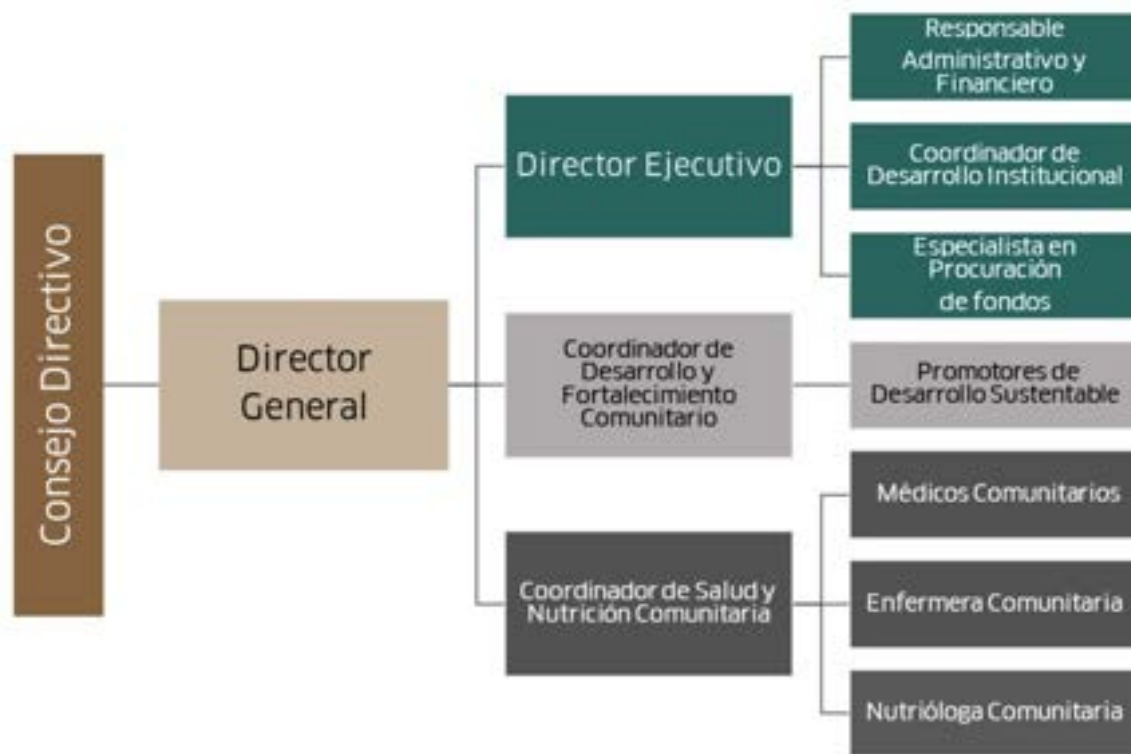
Consejo Directivo

Director General

Director Ejecutivo

Responsable Administrativo y Financiero

Coordinador de Desarrollo Institucional

Especialista en Procuración de fondos

Coordinador de Desarrollo y Fortalecimiento Comunitario

Promotores de Desarrollo Sustentable

Coordinador de Salud y Nutrición Comunitaria

Médicos Comunitarios

Enfermera Comunitaria

Nutrióloga Comunitaria